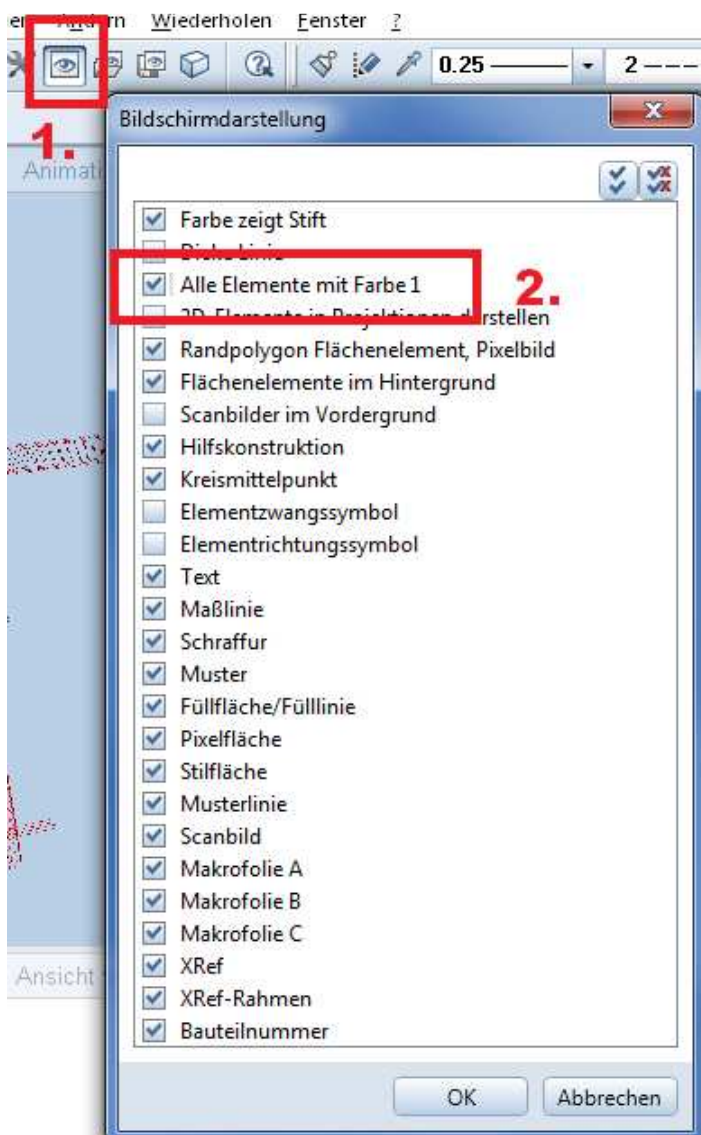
er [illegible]rn Wiederholen Fenster ?

0.25 2

1.

Animat

Bildschirmdarstellung

Farbe zeigt Stift
Dicke Linie
Alle Elemente mit Farbe 1
3D-Elemente in Projektionen darstellen
Randpolygon Flächenelement, Pixelbild
Flächenelemente im Hintergrund
Scanbilder im Vordergrund
Hilfskonstruktion
Kreismittelpunkt
Elementzwangssymbol
Elementrichtungssymbol
Text
Maßlinie
Schraffur
Muster
Füllfläche/Fülllinie
Pixelfläche
Stilfläche
Musterlinie
Scanbild
Makrofolie A
Makrofolie B
Makrofolie C
XRef
XRef-Rahmen
Bauteilnummer

2.

Ansicht

OK Abbrechen